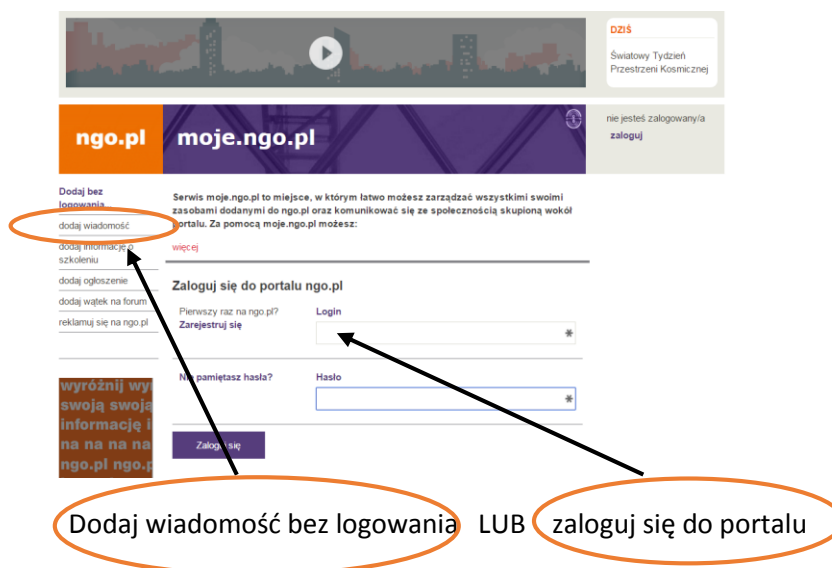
DZIŚ

Światowy Tydzień Przestrzeni Kosmicznej

ngo.pl

moje.ngo.pl

nie jesteś zalogowany/a

zaloguj

Dodaj bez logowania

dodaj wiadomość

dodaj informację o szkoleniu

dodaj ogłoszenie

dodaj wątek na forum

reklamuj się na ngo.pl

Serwis moje.ngo.pl to miejsce, w którym łatwo możesz zarządzać wszystkimi swoimi zasobami dodanymi do ngo.pl oraz komunikować się ze społecznością skupioną wokół portalu. Za pomocą moje.ngo.pl możesz:

więcej

Zaloguj się do portalu ngo.pl

Pierwszy raz na ngo.pl?
Zarejestruj się

Login

Nie pamiętasz hasła?

Hasło

Zaloguj się

wyróżnij wy swoją swoja informację i na na na na ngo.pl ngo.p

Dodaj wiadomość bez logowania LUB zaloguj się do portalu